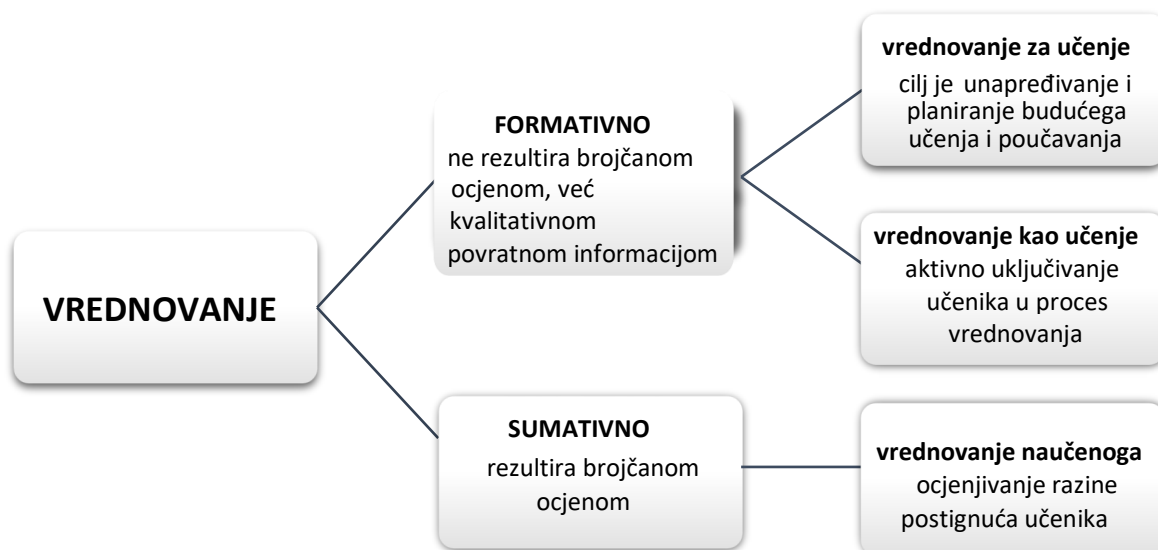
VREDNOVANJE

FORMATIVNO
ne rezultira brojčanom ocjenom, već kvalitativnom povratnom informacijom

vrednovanje za učenje
cilj je unapređivanje i planiranje budućega učenja i poučavanja

vrednovanje kao učenje
aktivno uključivanje učenika u proces vrednovanja

SUMATIVNO
rezultira brojčanom ocjenom

vrednovanje naučenoga
ocjenjivanje razine postignuća učenika